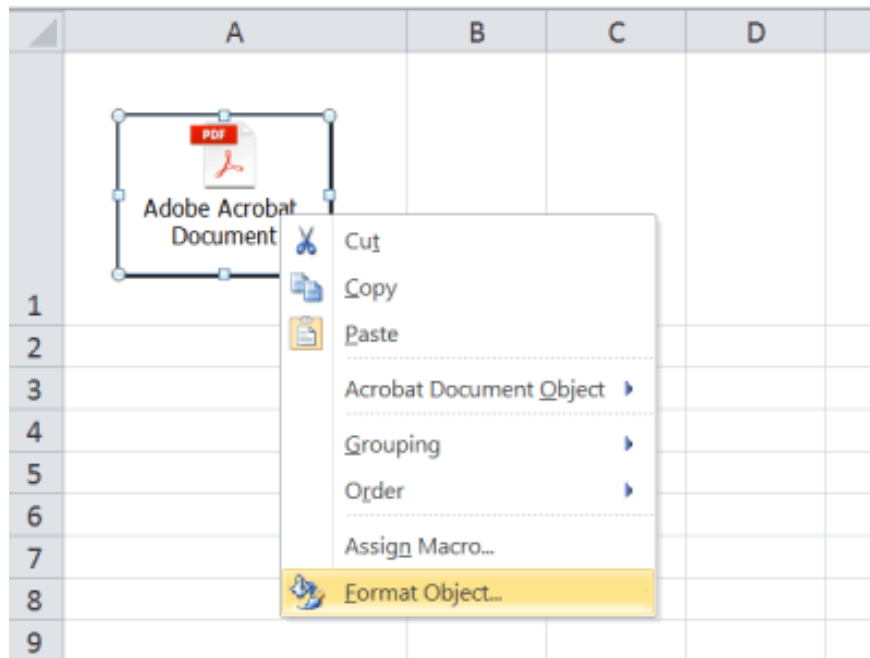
| | A | B | C | D |
|---|---|---|---|---|
| 1 | | | | |
| 2 | | | | |
| 3 | | | | |
| 4 | | | | |
| 5 | | | | |
| 6 | | | | |
| 7 | | | | |
| 8 | | | | |
| 9 | | | | |

PDF

Adobe Acrobat Document

Cut
Copy
Paste
Acrobat Document Object
Grouping
Order
Assign Macro...
Format Object...